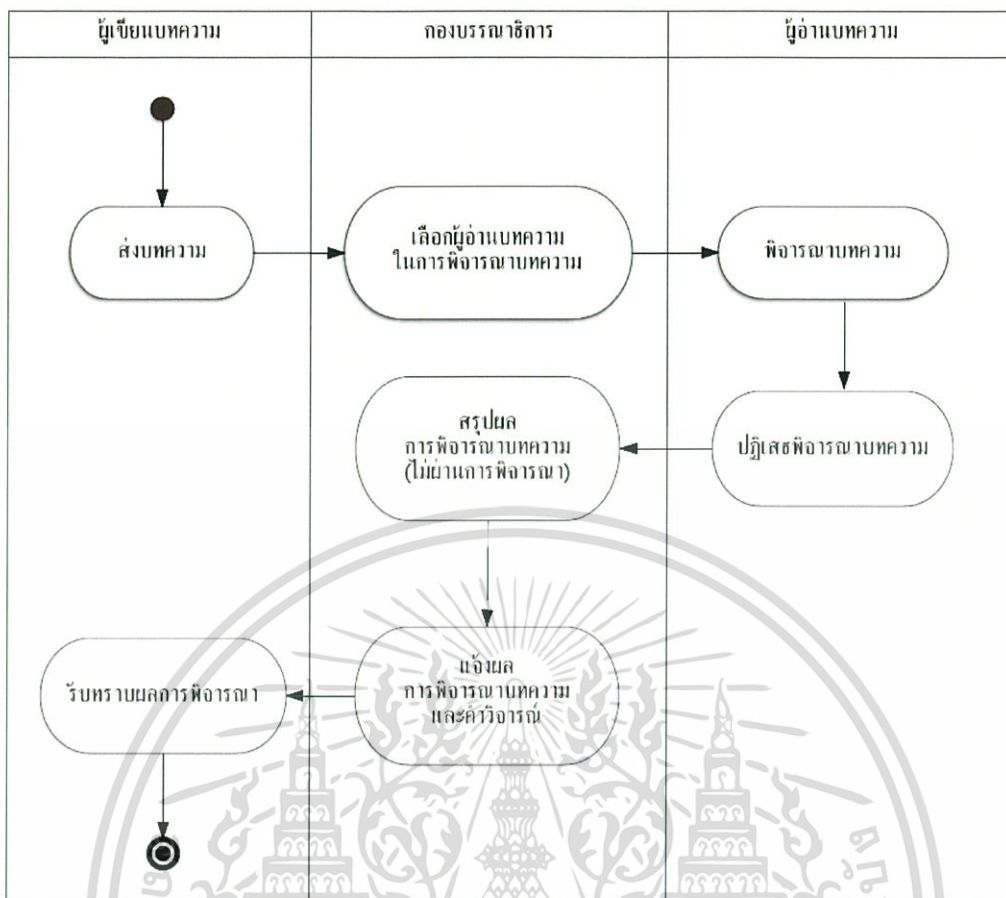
| ผู้เขียนบทความ | กองบรรณาธิการ | ผู้อ่านบทความ |
|---|---|---|

ส่งบทความ

เลือกผู้อ่านบทความ ในการพิจารณาบทความ

พิจารณาบทความ

ปฏิเสธพิจารณาบทความ

สรุปผล การพิจารณาบทความ (ไม่ผ่านการพิจารณา)

แจ้งผล การพิจารณาบทความ และคำวิจารณ์

รับทราบผลการพิจารณา